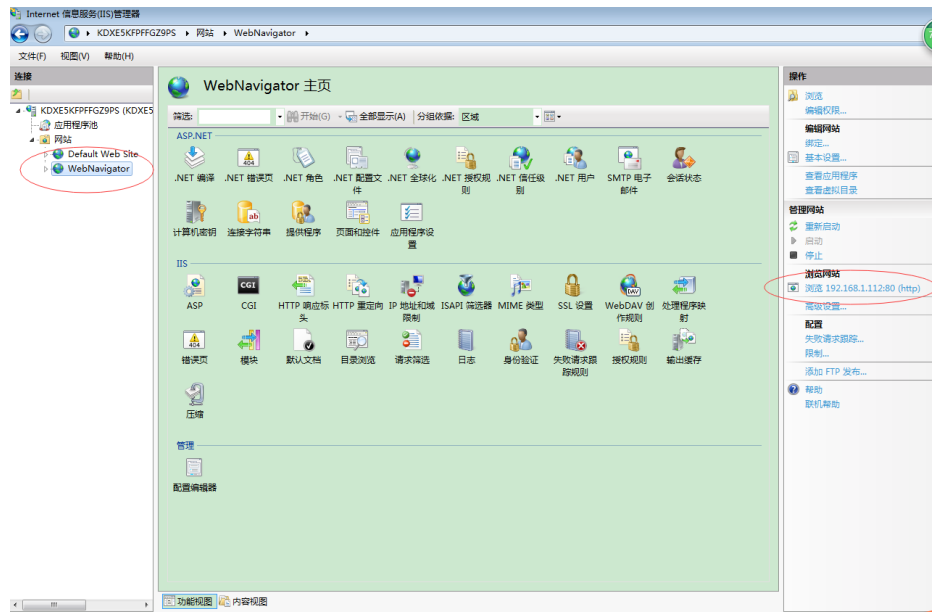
Internet 信息服务(IIS)管理器

KDXE5KFPFFGZ9PS ▸ 网站 ▸ WebNavigator ▸

文件(F) 视图(V) 帮助(H)

连接

KDXE5KFPFFGZ9PS (KDXE5
应用程序池
网站
Default Web Site
WebNavigator

WebNavigator 主页

筛选: 开始(G) 全部显示(A) 分组依据: 区域

ASP.NET

.NET 编译
.NET 错误页
.NET 角色
.NET 配置文件
.NET 全球化
.NET 授权规则
.NET 信任级别
.NET 用户
SMTP 电子邮件
会话状态
计算机密钥
连接字符串
提供程序
页面和控件
应用程序设置

IIS

ASP
CGI
HTTP 响应标头
HTTP 重定向
IP 地址和域限制
ISAPI 筛选器
MIME 类型
SSL 设置
WebDAV 创作规则
处理程序映射
错误页
模块
默认文档
目录浏览
请求筛选
日志
身份验证
失败请求跟踪规则
授权规则
输出缓存
压缩

管理

配置编辑器

功能视图 内容视图

操作

浏览
编辑权限...
编辑网站
绑定...
基本设置...
查看应用程序
查看虚拟目录
管理网站
重新启动
启动
停止
浏览网站
浏览 192.168.1.112:80 (http)
高级设置...
配置
失败请求跟踪...
限制...
添加 FTP 发布...
帮助
联机帮助